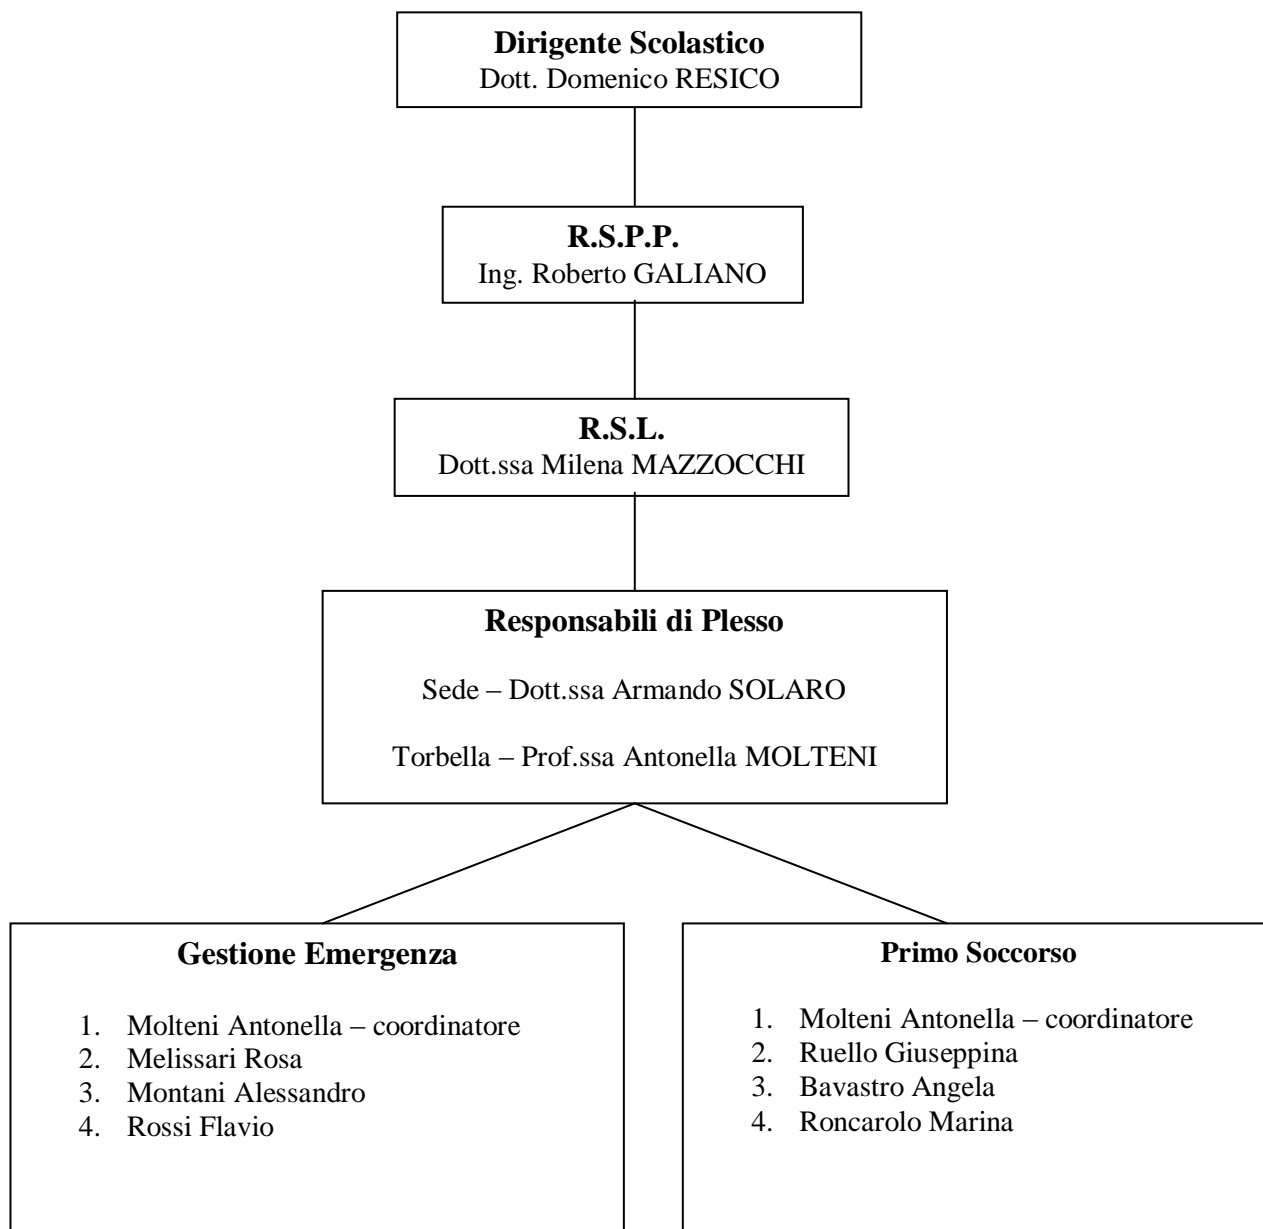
**Dirigente Scolastico**
Dott. Domenico RESICO

**R.S.P.P.**
Ing. Roberto GALIANO

**R.S.L.**
Dott.ssa Milena MAZZOCCHI

**Responsabili di Plesso**

Sede – Dott.ssa Armando SOLARO

Torbella – Prof.ssa Antonella MOLTENI

**Gestione Emergenza**

1. Molteni Antonella – coordinatore
2. Melissari Rosa
3. Montani Alessandro
4. Rossi Flavio

**Primo Soccorso**

1. Molteni Antonella – coordinatore
2. Ruello Giuseppina
3. Bavastro Angela
4. Roncarolo Marina